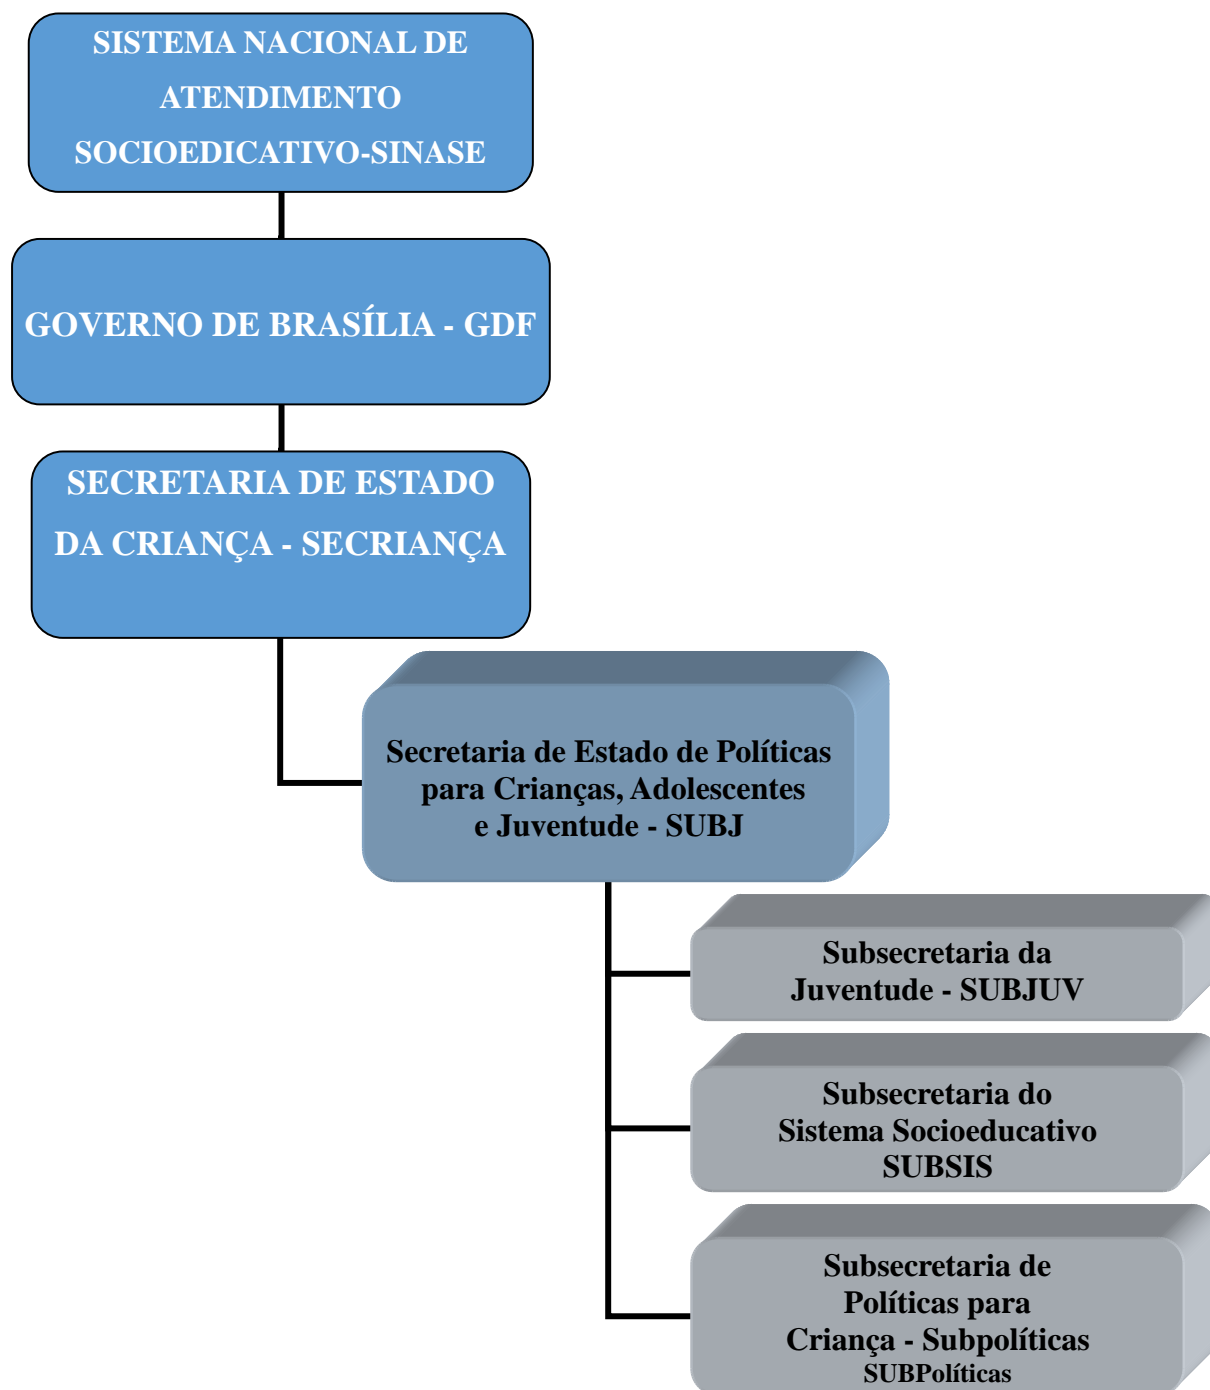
SISTEMA NACIONAL DE ATENDIMENTO SOCIOEDICATIVO-SINASE

GOVERNO DE BRASÍLIA - GDF

SECRETARIA DE ESTADO DA CRIANÇA - SECRIANÇA

Secretaria de Estado de Políticas para Crianças, Adolescentes e Juventude - SUBJ

Subsecretaria da Juventude - SUBJUV

Subsecretaria do Sistema Socioeducativo SUBSIS

Subsecretaria de Políticas para Criança - Subpolíticas SUBPolíticas